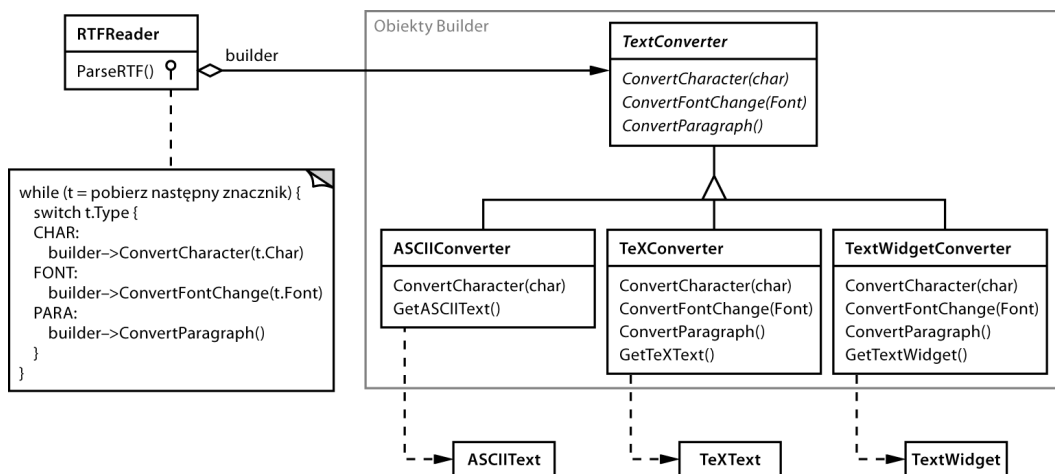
RTFReader

ParseRTF()

builder

Obiekty Builder

TextConverter

ConvertCharacter(char)
ConvertFontChange(Font)
ConvertParagraph()

while (t = pobierz następny znacznik) {
switch t.Type {
CHAR:
builder–>ConvertCharacter(t.Char)
FONT:
builder–>ConvertFontChange(t.Font)
PARA:
builder–>ConvertParagraph()
}
}

ASCIIConverter

ConvertCharacter(char)
GetASCIIText()

TeXConverter

ConvertCharacter(char)
ConvertFontChange(Font)
ConvertParagraph()
GetTeXText()

TextWidgetConverter

ConvertCharacter(char)
ConvertFontChange(Font)
ConvertParagraph()
GetTextWidget()

ASCIIText

TeXText

TextWidget